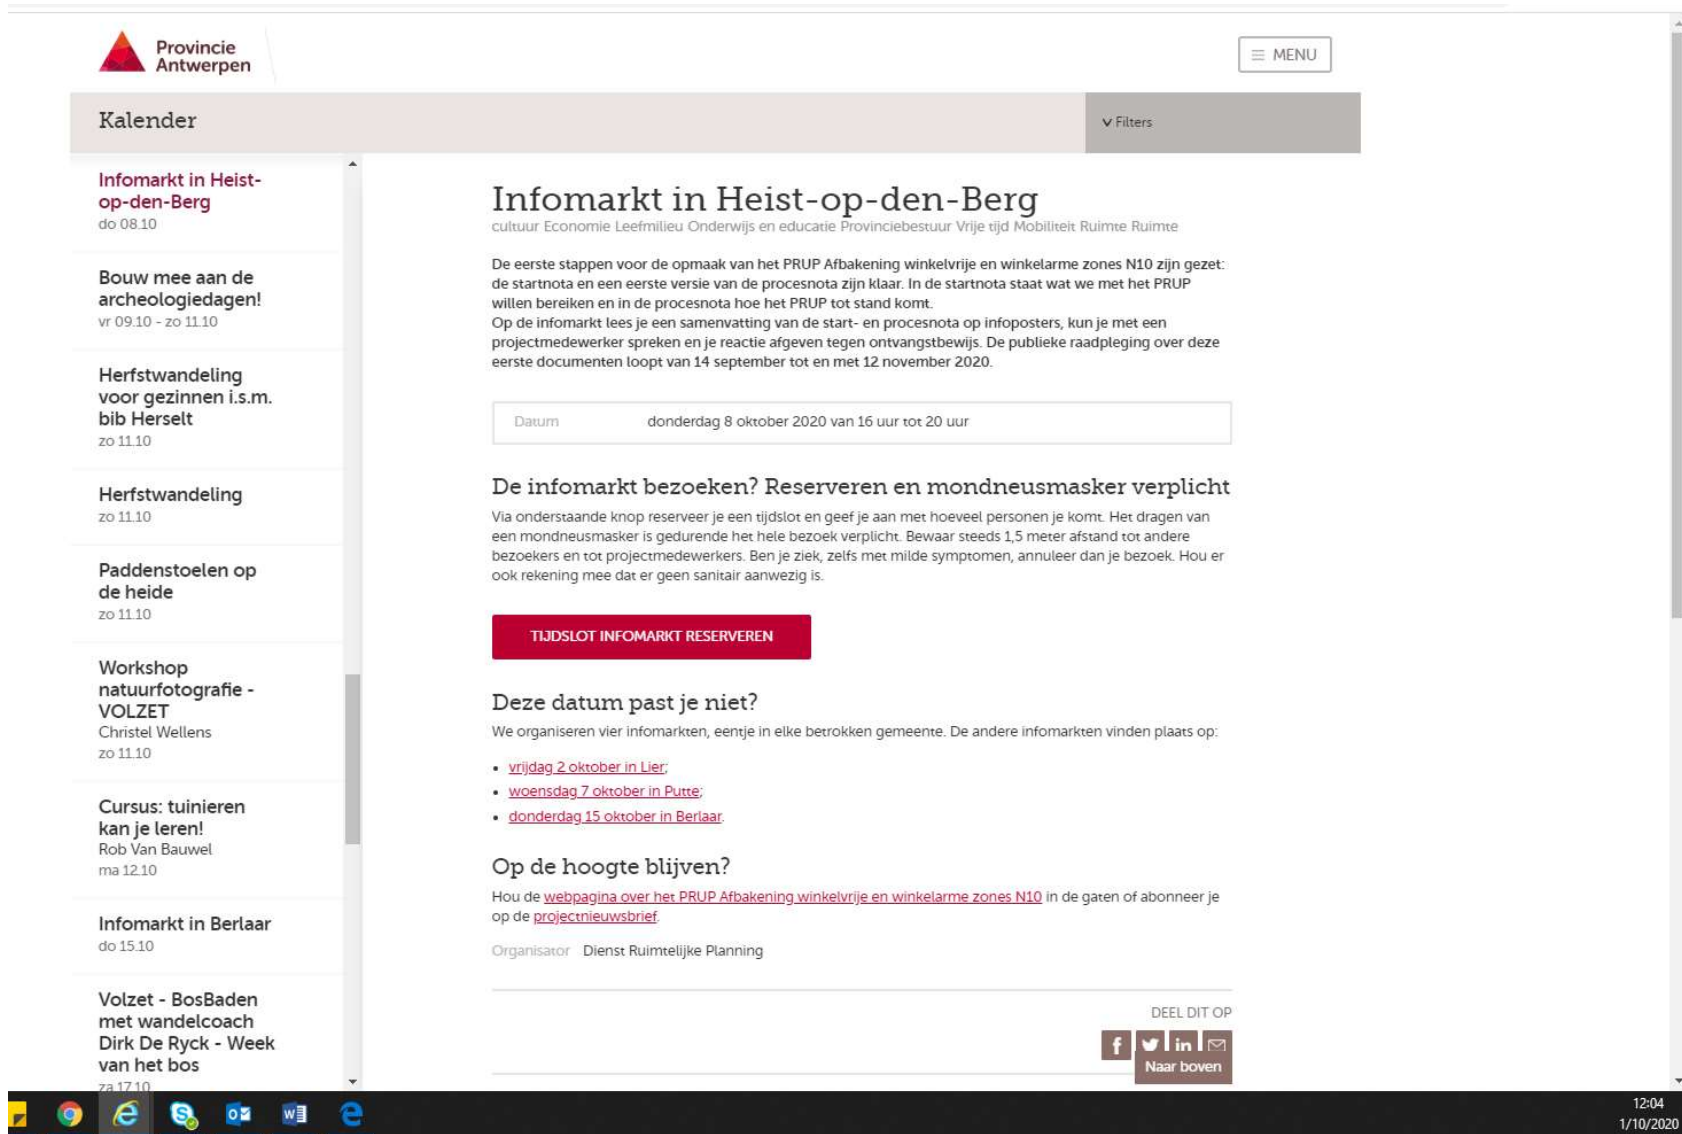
Provincie Antwerpen

MENU

Kalender

Filters

Infomarkt in Heist-op-den-Berg
do 08.10

Bouw mee aan de archeologiedagen!
vr 09.10 - zo 11.10

Herfstwandeling voor gezinnen i.s.m. bib Herselt
zo 11.10

Herfstwandeling
zo 11.10

Paddenstoelen op de heide
zo 11.10

Workshop natuurfotografie - VOLZET
Christel Wellens
zo 11.10

Cursus: tuinieren kan je leren!
Rob Van Bauwel
ma 12.10

Infomarkt in Berlaar
do 15.10

Volzet - BosBaden met wandelcoach Dirk De Ryck - Week van het bos
za 17.10

Infomarkt in Heist-op-den-Berg
cultuur Economie Leefmilieu Onderwijs en educatie Provinciebestuur Vrije tijd Mobiliteit Ruimte Ruimte

De eerste stappen voor de opmaak van het PRUP Afbakening winkelvrije en winkelarme zones N10 zijn gezet: de startnota en een eerste versie van de procesnota zijn klaar. In de startnota staat wat we met het PRUP willen bereiken en in de procesnota hoe het PRUP tot stand komt.
Op de infomarkt lees je een samenvatting van de start- en procesnota op infoposters, kun je met een projectmedewerker spreken en je reactie afgeven tegen ontvangstbewijs. De publieke raadpleging over deze eerste documenten loopt van 14 september tot en met 12 november 2020.

Datum donderdag 8 oktober 2020 van 16 uur tot 20 uur

De infomarkt bezoeken? Reserveren en mondneusmasker verplicht
Via onderstaande knop reserveer je een tijdslot en geef je aan met hoeveel personen je komt. Het dragen van een mondneusmasker is gedurende het hele bezoek verplicht. Bewaar steeds 1,5 meter afstand tot andere bezoekers en tot projectmedewerkers. Ben je ziek, zelfs met milde symptomen, annuleer dan je bezoek. Hou er ook rekening mee dat er geen sanitair aanwezig is.

TIJDSLOT INFOMARKT RESERVEREN

Deze datum past je niet?
We organiseren vier infomarkten, eentje in elke betrokken gemeente. De andere infomarkten vinden plaats op:

- vrijdag 2 oktober in Lier;
- woensdag 7 oktober in Putte;
- donderdag 15 oktober in Berlaar.

Op de hoogte blijven?
Hou de webpagina over het PRUP Afbakening winkelvrije en winkelarme zones N10 in de gaten of abonneer je op de projectnieuwsbrief.

Organisator Dienst Ruimtelijke Planning

DEEL DIT OP

Naar boven

12:04
1/10/2020